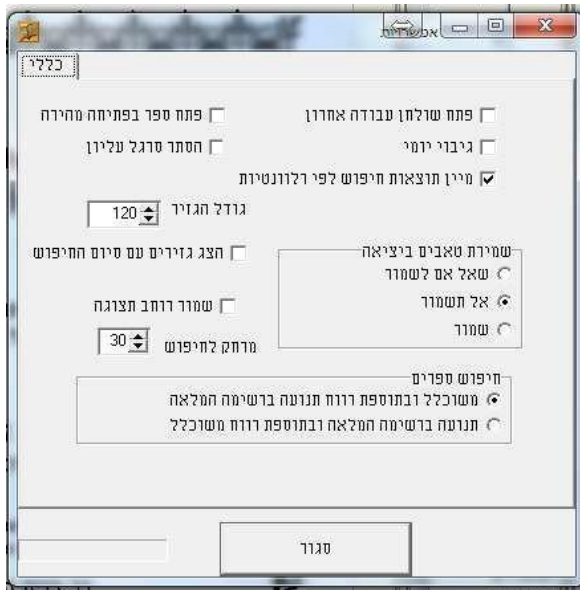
אפשרויות

כללי

פתח שולחן עבודה אחרון
פתח ספר בפתיחה מהירה
גיבוי יומי
הסתר סרגל עליון
מיין תוצאות חיפוש לפי רלוונטיות

גודל הגזיר 120

שמירת טאבים ביציאה
שאל אם לשמור
אל תשמור
שמור

הצג גזירים עם סיום החיפוש

שמור רוחב תצוגה

מרחק לחיפוש 30

חיפוש ספרים
משוכלל ובתוספת רווח תנועה ברשימה המלאה
תנועה ברשימה המלאה ובתוספת רווח משוכלל

סגור